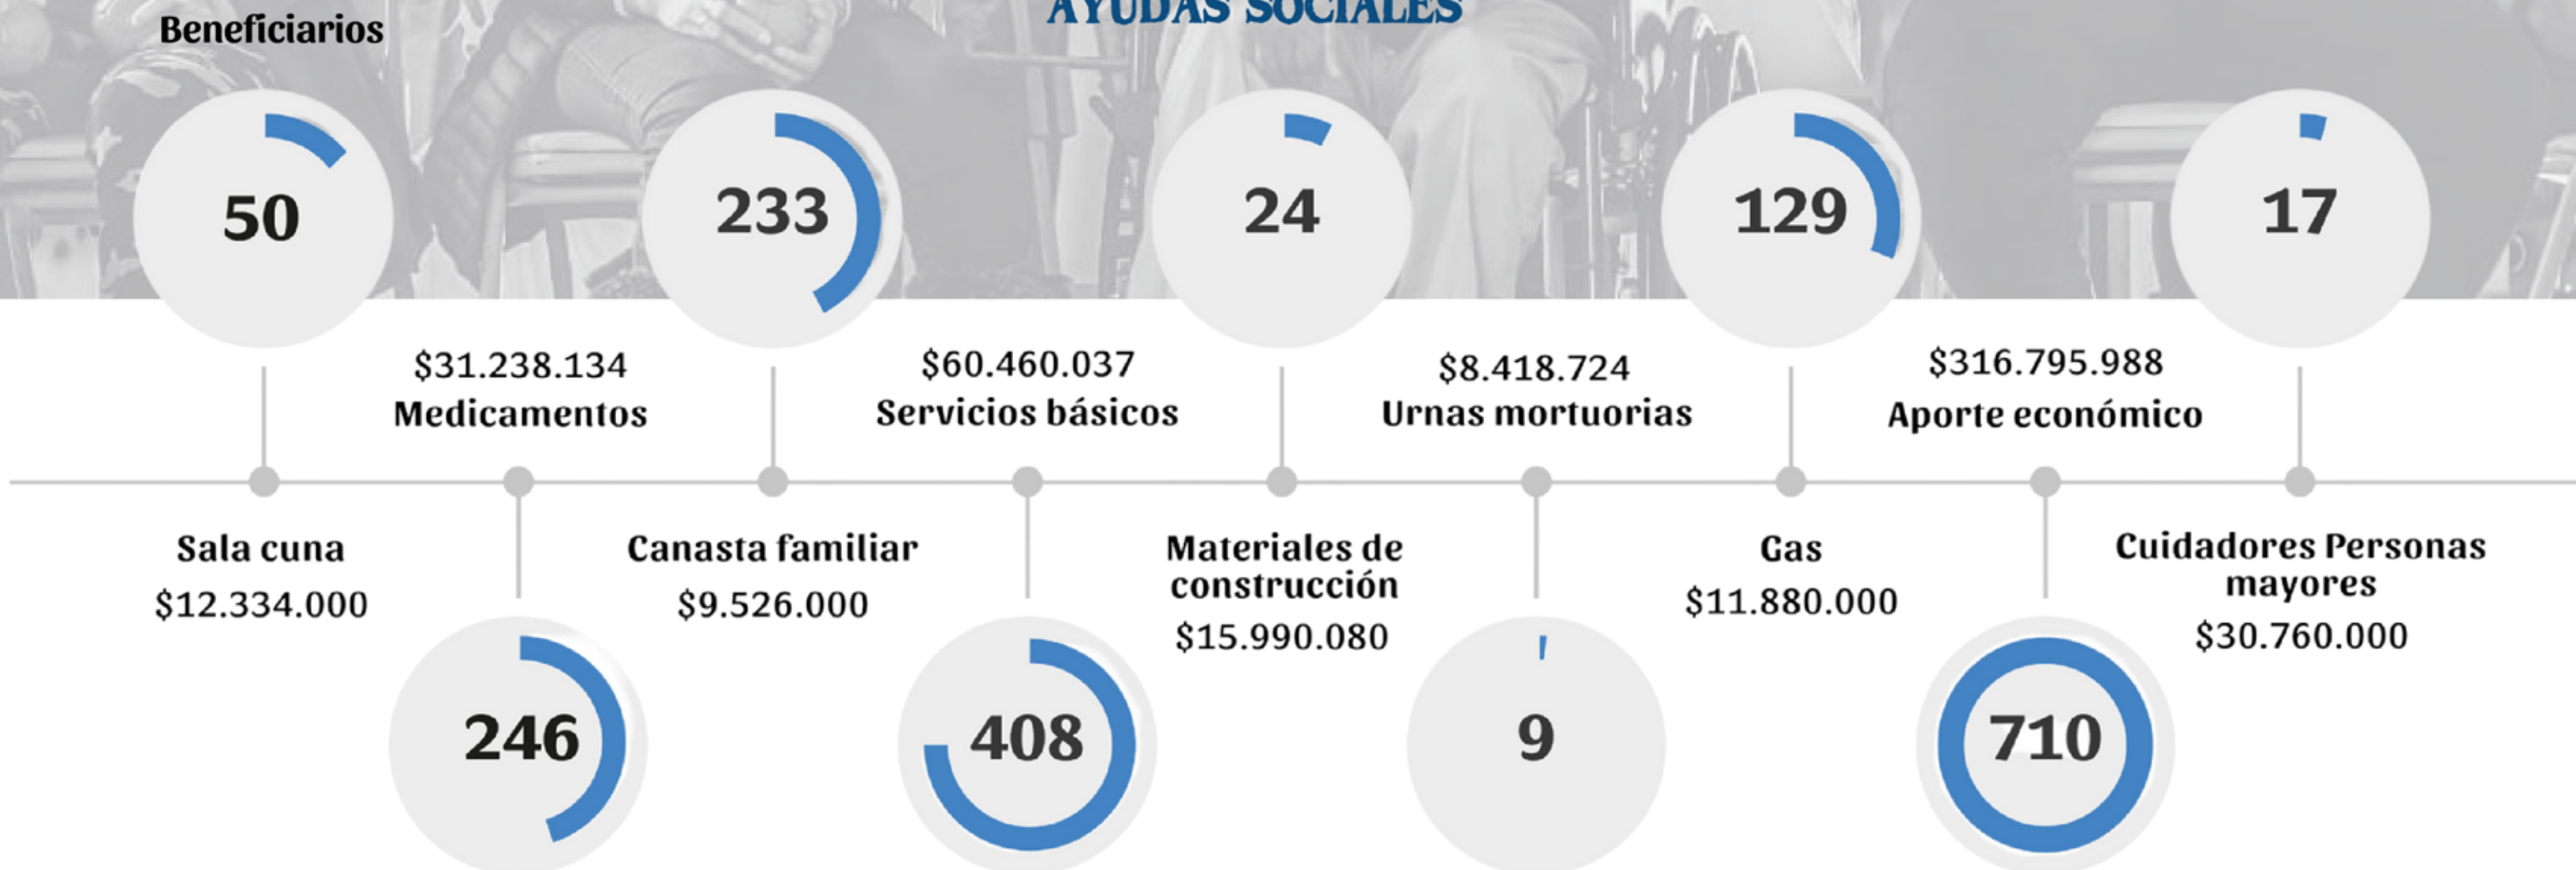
AYUDAS SOCIALES

Beneficiarios

50

233

24

129

17

$31.238.134
Medicamentos

$60.460.037
Servicios básicos

$8.418.724
Urnas mortuorias

$316.795.988
Aporte económico

Sala cuna
$12.334.000

Canasta familiar
$9.526.000

Materiales de construcción
$15.990.080

Gas
$11.880.000

Cuidadores Personas mayores
$30.760.000

246

408

9

710